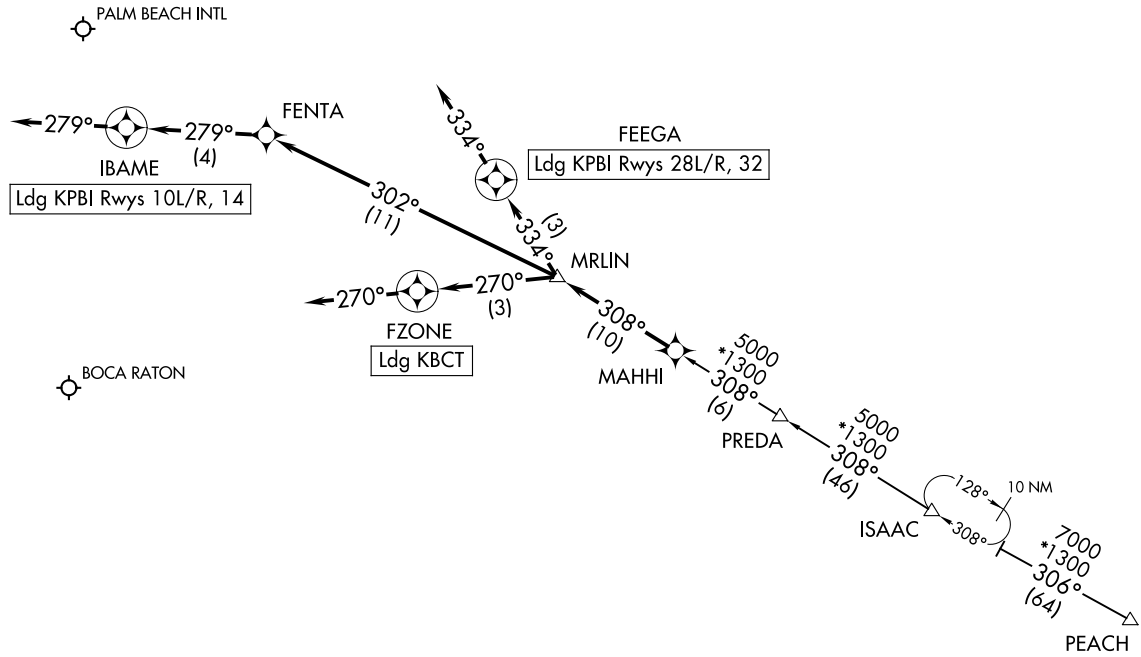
PALM BEACH INTL

279° IBAME 279° (4) FENTA

Ldg KPBI Rwys 10L/R, 14

334°

FEEGA

Ldg KPBI Rwys 28L/R, 32

302° (11)

334° (3)

MRLIN

270° FZONE 270° (3)

Ldg KBCT

308° (10)

MAHHI

5000 *1300 308° (6)

BOCA RATON

PREDA

5000 *1300 308° (46)

128° 10 NM

ISAAC 308°

7000 *1300 306° (64)

PEACH